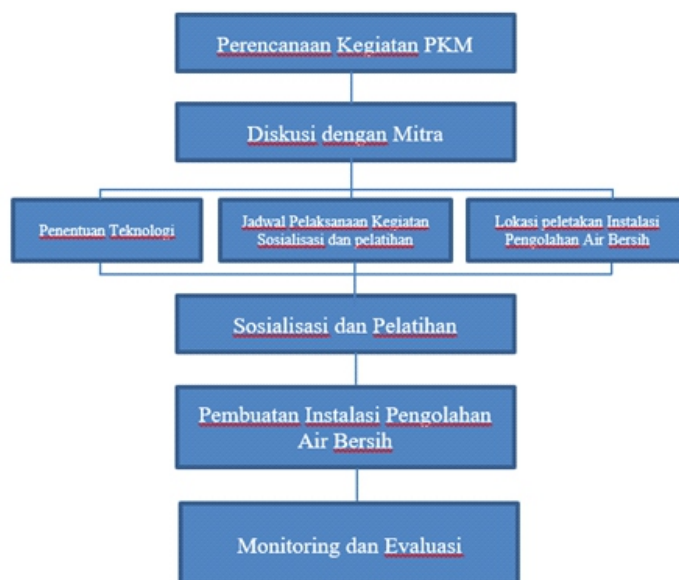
Perencanaan Kegiatan PKM

Diskusi dengan Mitra

Penentuan Teknologi

Jadwal Pelaksanaan Kegiatan Sosialisasi dan pelatihan

Lokasi peletakan Instalasi Pengolahan Air Bersih

Sosialisasi dan Pelatihan

Pembuatan Instalasi Pengolahan Air Bersih

Monitoring dan Evaluasi